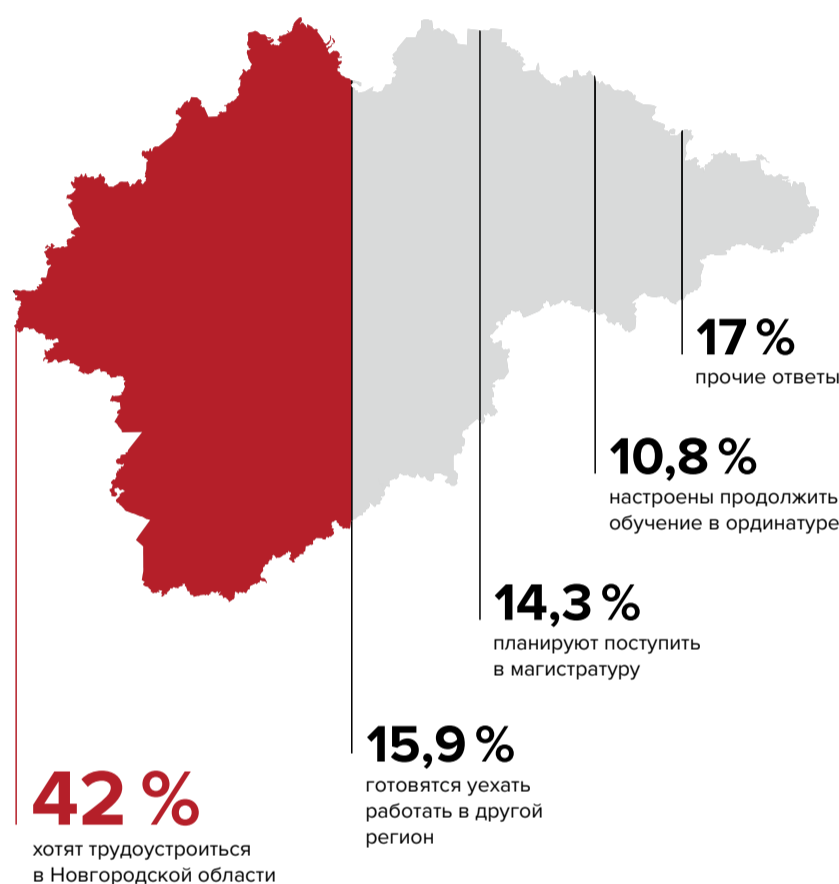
17 %
прочие ответы

10,8 %
настроены продолжить обучение в ординатуре

14,3 %
планируют поступить в магистратуру

15,9 %
готовятся уехать работать в другой регион

42 %
хотят трудоустроиться в Новгородской области